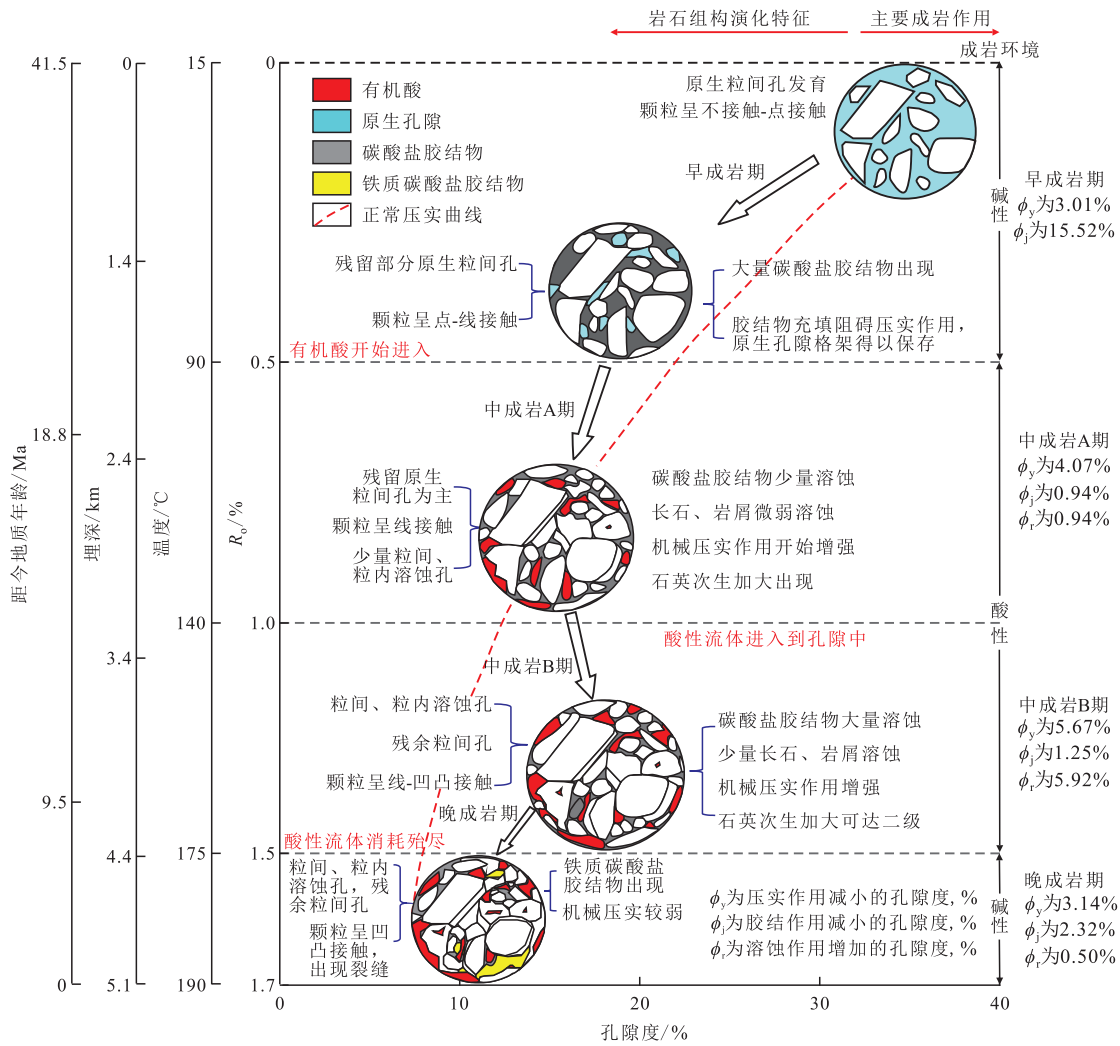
岩石组构演化特征　主要成岩作用

成岩环境

距今地质年龄/Ma: 41.5, 18.8, 9.5, 0

埋深/km: 0, 1.4, 2.4, 3.4, 4.4, 5.1

温度/℃: 15, 90, 140, 175, 190

$R_o$/%: 0, 0.5, 1.0, 1.5, 1.7

有机酸
原生孔隙
碳酸盐胶结物
铁质碳酸盐胶结物
正常压实曲线

原生粒间孔发育
颗粒呈不接触-点接触

早成岩期

残留部分原生粒间孔
颗粒呈点-线接触

大量碳酸盐胶结物出现
胶结物充填阻碍压实作用，原生孔隙格架得以保存

碱性

早成岩期
$\phi_y$为3.01%
$\phi_j$为15.52%

有机酸开始进入

中成岩A期

残留原生粒间孔为主
颗粒呈线接触
少量粒间、粒内溶蚀孔

碳酸盐胶结物少量溶蚀
长石、岩屑微弱溶蚀
机械压实作用开始增强
石英次生加大出现

中成岩A期
$\phi_y$为4.07%
$\phi_j$为0.94%
$\phi_r$为0.94%

酸性

酸性流体进入到孔隙中

中成岩B期

粒间、粒内溶蚀孔
残余粒间孔
颗粒呈线-凹凸接触

碳酸盐胶结物大量溶蚀
少量长石、岩屑溶蚀
机械压实作用增强
石英次生加大可达二级

中成岩B期
$\phi_y$为5.67%
$\phi_j$为1.25%
$\phi_r$为5.92%

晚成岩期

酸性流体消耗殆尽

粒间、粒内溶蚀孔，残余粒间孔
颗粒呈凹凸接触，出现裂缝

铁质碳酸盐胶结物出现
机械压实较弱

$\phi_y$为压实作用减小的孔隙度，%
$\phi_j$为胶结作用减小的孔隙度，%
$\phi_r$为溶蚀作用增加的孔隙度，%

碱性

晚成岩期
$\phi_y$为3.14%
$\phi_j$为2.32%
$\phi_r$为0.50%

0　10　20　30　40
孔隙度/%